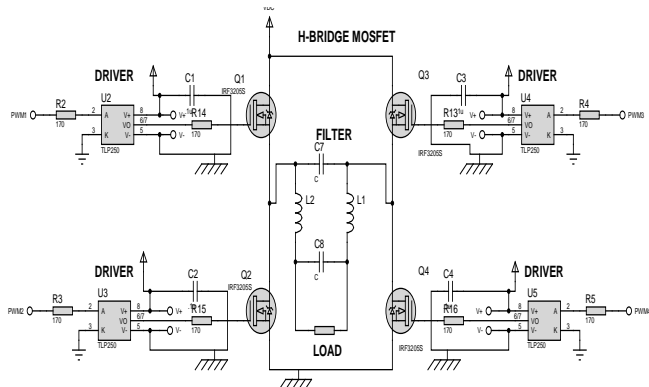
VDC

H-BRIDGE MOSFET

DRIVER
PWM1
R2
170
U2
2 A
3 K
TLP250
8 V+
6/7 VO
5 V-
C1
1u
V+
R14
170
V-
Q1
IRF3205S

Q3
C3
R13 1u
170
V+
V-
IRF3205S
DRIVER
U4
8 V+
6/7 VO
5 V-
2 A
3 K
TLP250
R4
170
PWM3

FILTER
C7
C
L2
L1
C8
C

DRIVER
PWM2
R3
170
U3
2 A
3 K
TLP250
8 V+
6/7 VO
5 V-
C2
1u
V+
R15
170
V-
Q2
IRF3205S

Q4
C4
R16 1u
170
V+
V-
IRF3205S
DRIVER
U5
8 V+
6/7 VO
5 V-
2 A
3 K
TLP250
R5
170
PWM4

LOAD